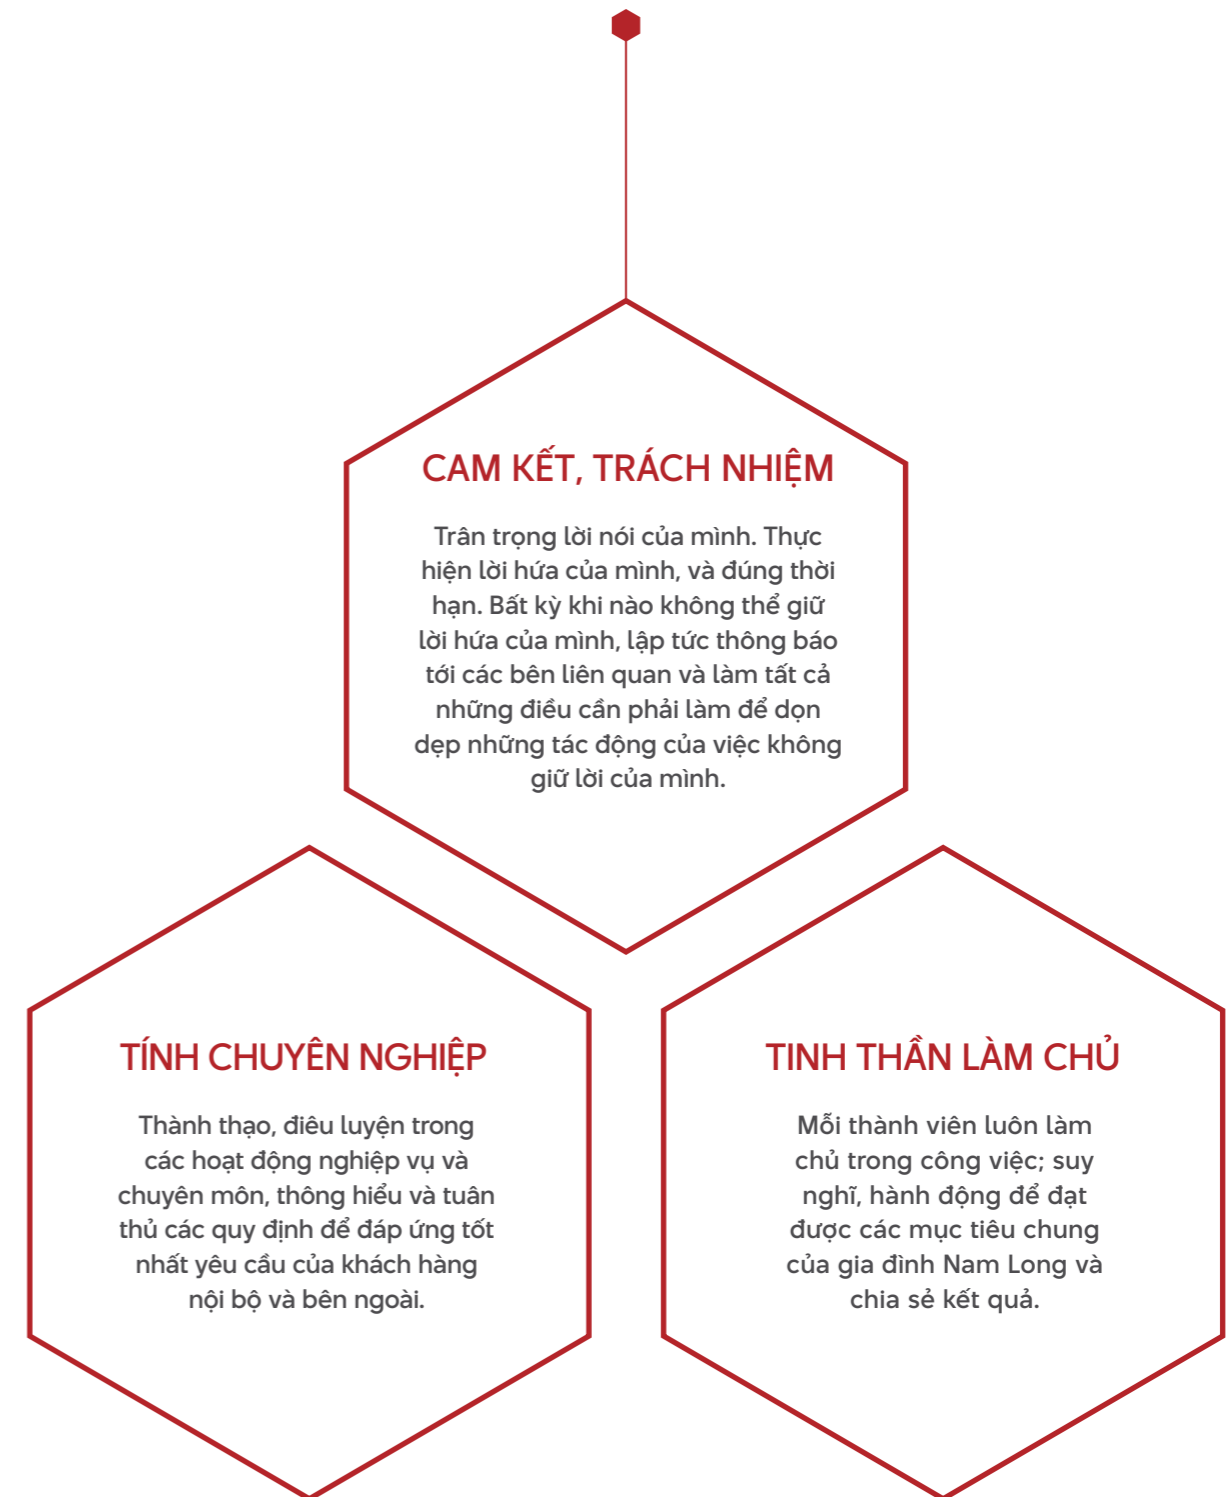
CAM KẾT, TRÁCH NHIỆM

Trân trọng lời nói của mình. Thực hiện lời hứa của mình, và đúng thời hạn. Bất kỳ khi nào không thể giữ lời hứa của mình, lập tức thông báo tới các bên liên quan và làm tất cả những điều cần phải làm để dọn dẹp những tác động của việc không giữ lời của mình.

TÍNH CHUYÊN NGHIỆP

Thành thạo, điêu luyện trong các hoạt động nghiệp vụ và chuyên môn, thông hiểu và tuân thủ các quy định để đáp ứng tốt nhất yêu cầu của khách hàng nội bộ và bên ngoài.

TINH THẦN LÀM CHỦ

Mỗi thành viên luôn làm chủ trong công việc; suy nghĩ, hành động để đạt được các mục tiêu chung của gia đình Nam Long và chia sẻ kết quả.